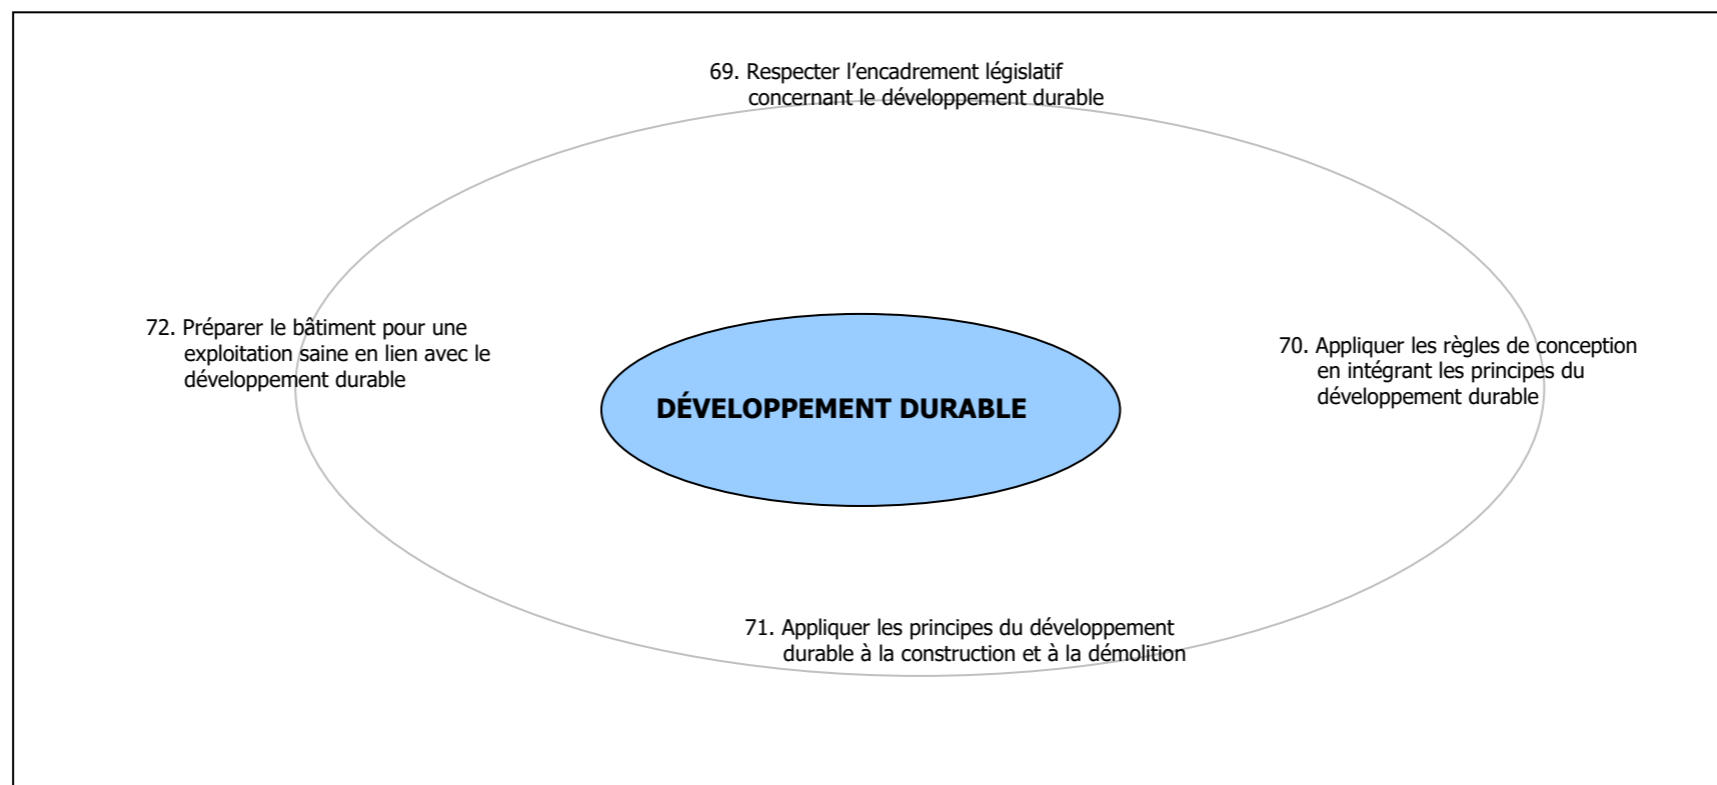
69. Respecter l’encadrement législatif concernant le développement durable

72. Préparer le bâtiment pour une exploitation saine en lien avec le développement durable

DÉVELOPPEMENT DURABLE

70. Appliquer les règles de conception en intégrant les principes du développement durable

71. Appliquer les principes du développement durable à la construction et à la démolition